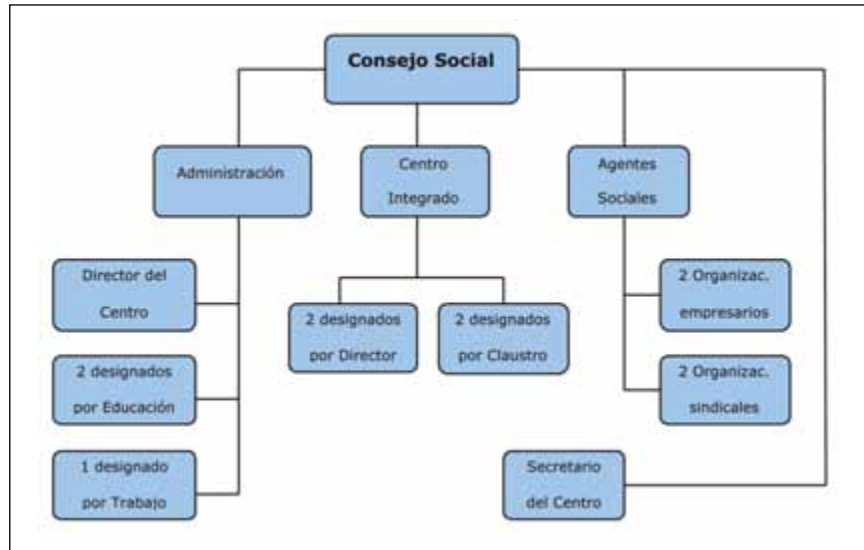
Consejo Social

Administración

Centro Integrado

Agentes Sociales

Director del Centro

2 designados por Educación

1 designado por Trabajo

2 designados por Director

2 designados por Claustro

2 Organizac. empresarios

2 Organizac. sindicales

Secretario del Centro